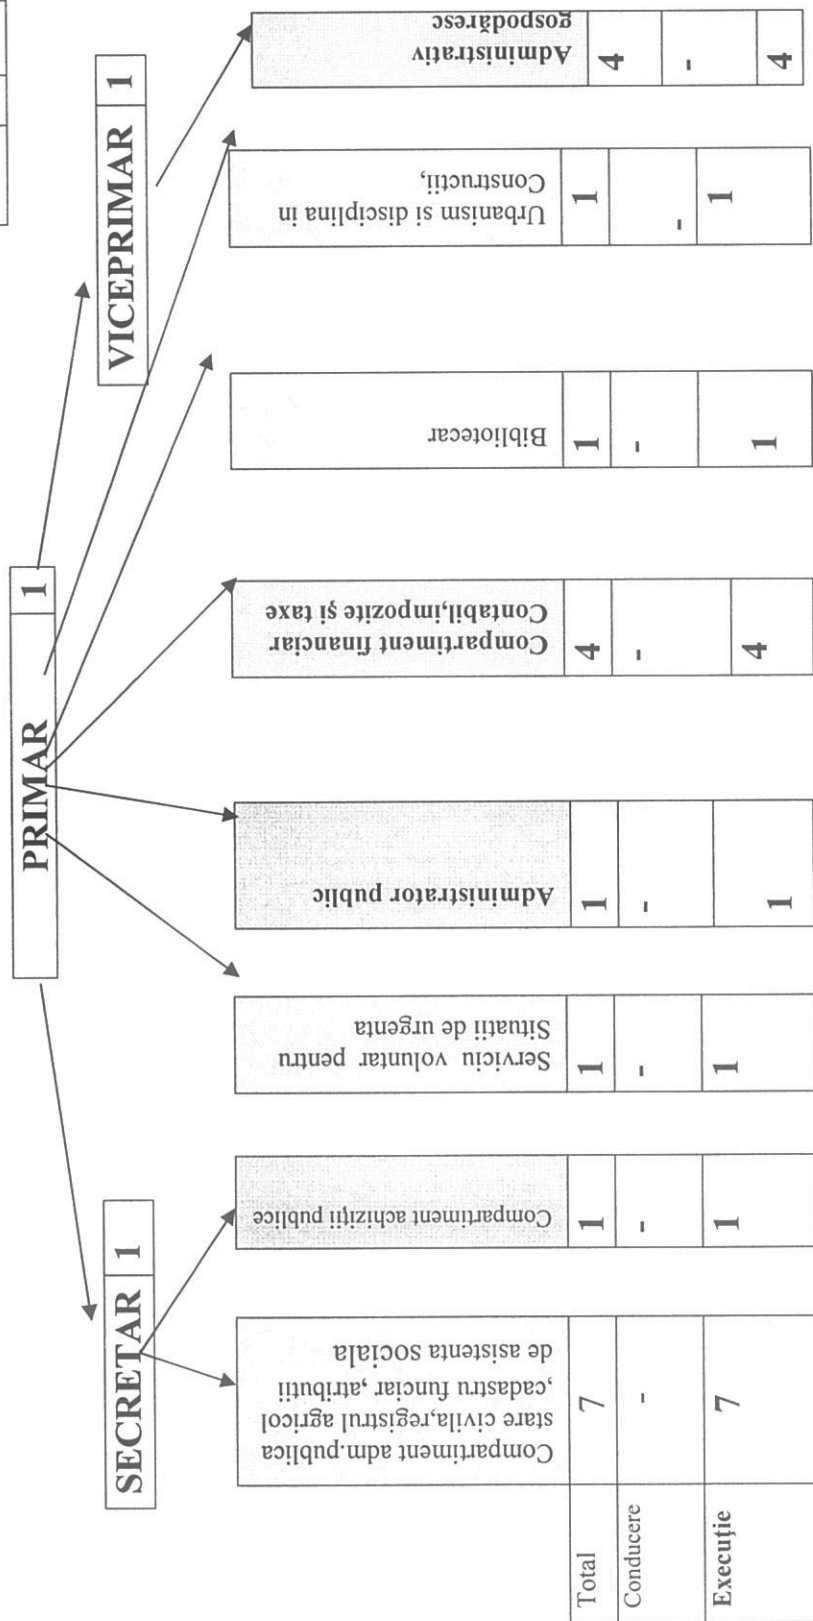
PRIMAR 1

SECRETAR 1

VICEPRIMAR 1

| | Compartiment adm.publica stare civila,registrul agricol ,cadastru funciar ,atributii de asistenta sociala | Compartiment achizitii publice | Serviciu voluntar pentru Situatii de urgenta | Administrator public | Compartiment financiar Contabil,impozite şi taxe | Bibliotecar | Urbanism si disciplina in Constructii, | Administrativ gospodăresc |
|---|---|---|---|---|---|---|---|---|
| Total | 7 | 1 | 1 | 1 | 4 | 1 | 1 | 4 |
| Conducere | - | - | - | - | - | - | - | - |
| Execuţie | 7 | 1 | 1 | 1 | 4 | 1 | 1 | 4 |